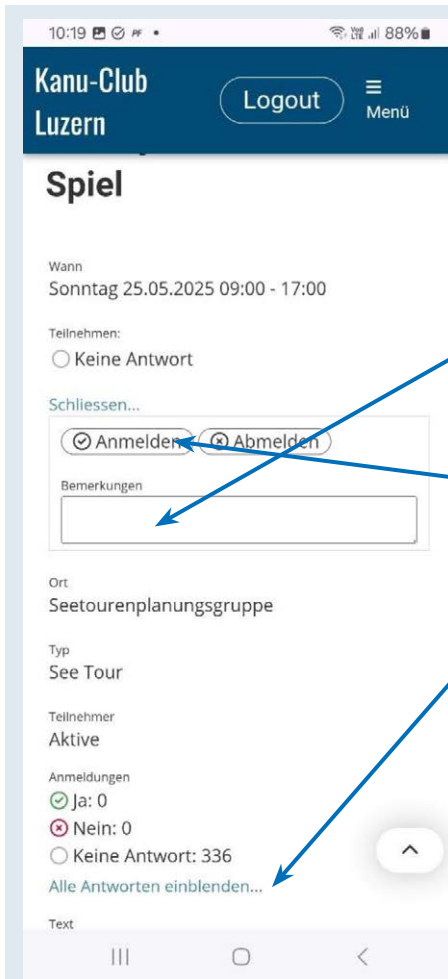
10:19 ■ ⊘ PF •

88%

Kanu-Club Luzern

Logout

Menü

Spiel

Wann
Sonntag 25.05.2025 09:00 - 17:00

Teilnehmen:
Keine Antwort

Schliessen...

Anmelden Abmelden

Bemerkungen

Ort
Seetourenplanungsgruppe

Typ
See Tour

Teilnehmer
Aktive

Anmeldungen
Ja: 0
Nein: 0
Keine Antwort: 336

Alle Antworten einblenden...

Text